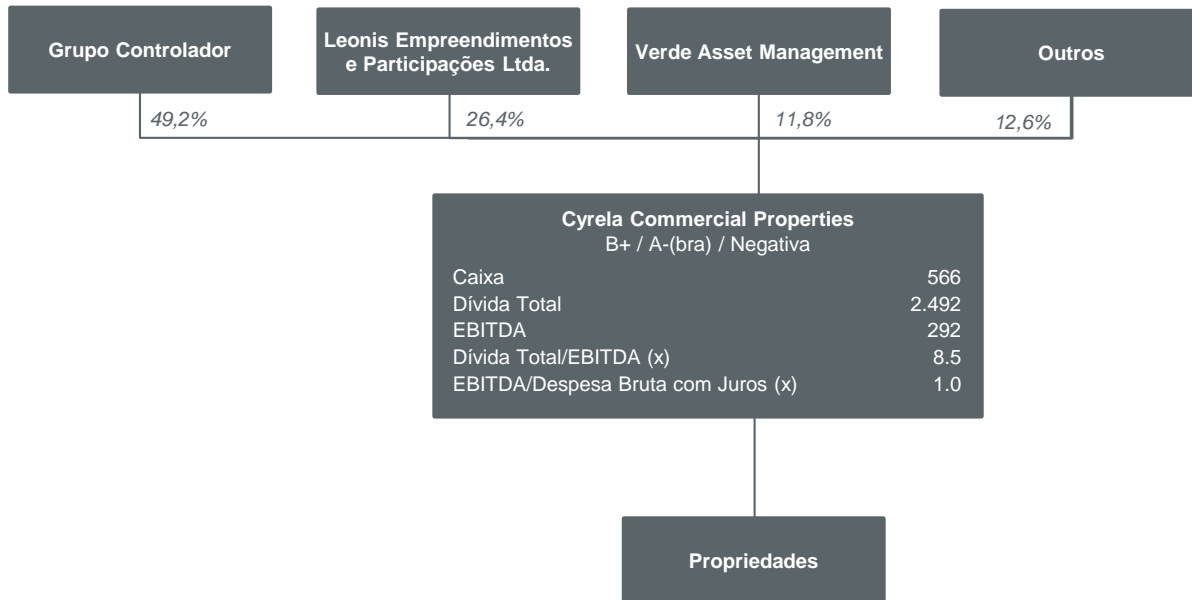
Grupo Controlador

Leonis Empreendimentos e Participações Ltda.

Verde Asset Management

Outros

49,2%

26,4%

11,8%

12,6%

Cyrela Commercial Properties
B+ / A-(bra) / Negativa

| | |
|---|---|
| Caixa | 566 |
| Dívida Total | 2.492 |
| EBITDA | 292 |
| Dívida Total/EBITDA (x) | 8.5 |
| EBITDA/Despesa Bruta com Juros (x) | 1.0 |

Propriedades